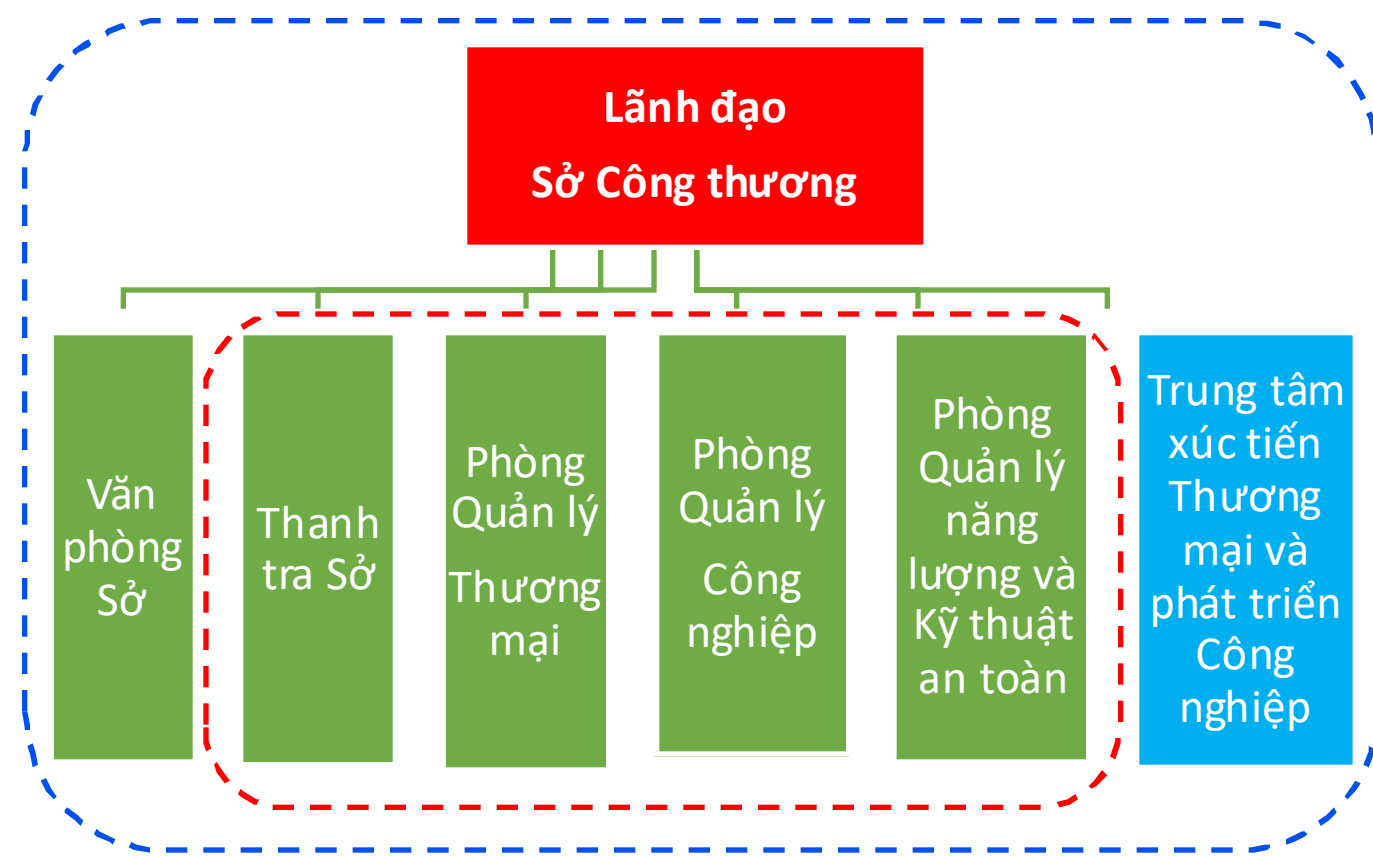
Lãnh đạo
Sở Công thương

Văn phòng Sở

Thanh tra Sở

Phòng Quản lý Thương mại

Phòng Quản lý Công nghiệp

Phòng Quản lý năng lượng và Kỹ thuật an toàn

Trung tâm xúc tiến Thương mại và phát triển Công nghiệp